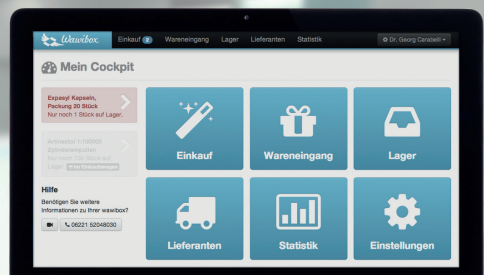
Wawibox Einkauf 2 Wareneingang Lager Lieferanten Statistik Dr. Georg Caratelli

Mein Cockpit

Expasyl Kapseln, Packung 20 Stück
Nur noch 1 Stück auf Lager.

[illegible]

Hilfe
Benötigen Sie weitere Informationen zu Ihrer wawibox?

06221 52048030

Einkauf

Wareneingang

Lager

Lieferanten

Statistik

Einstellungen